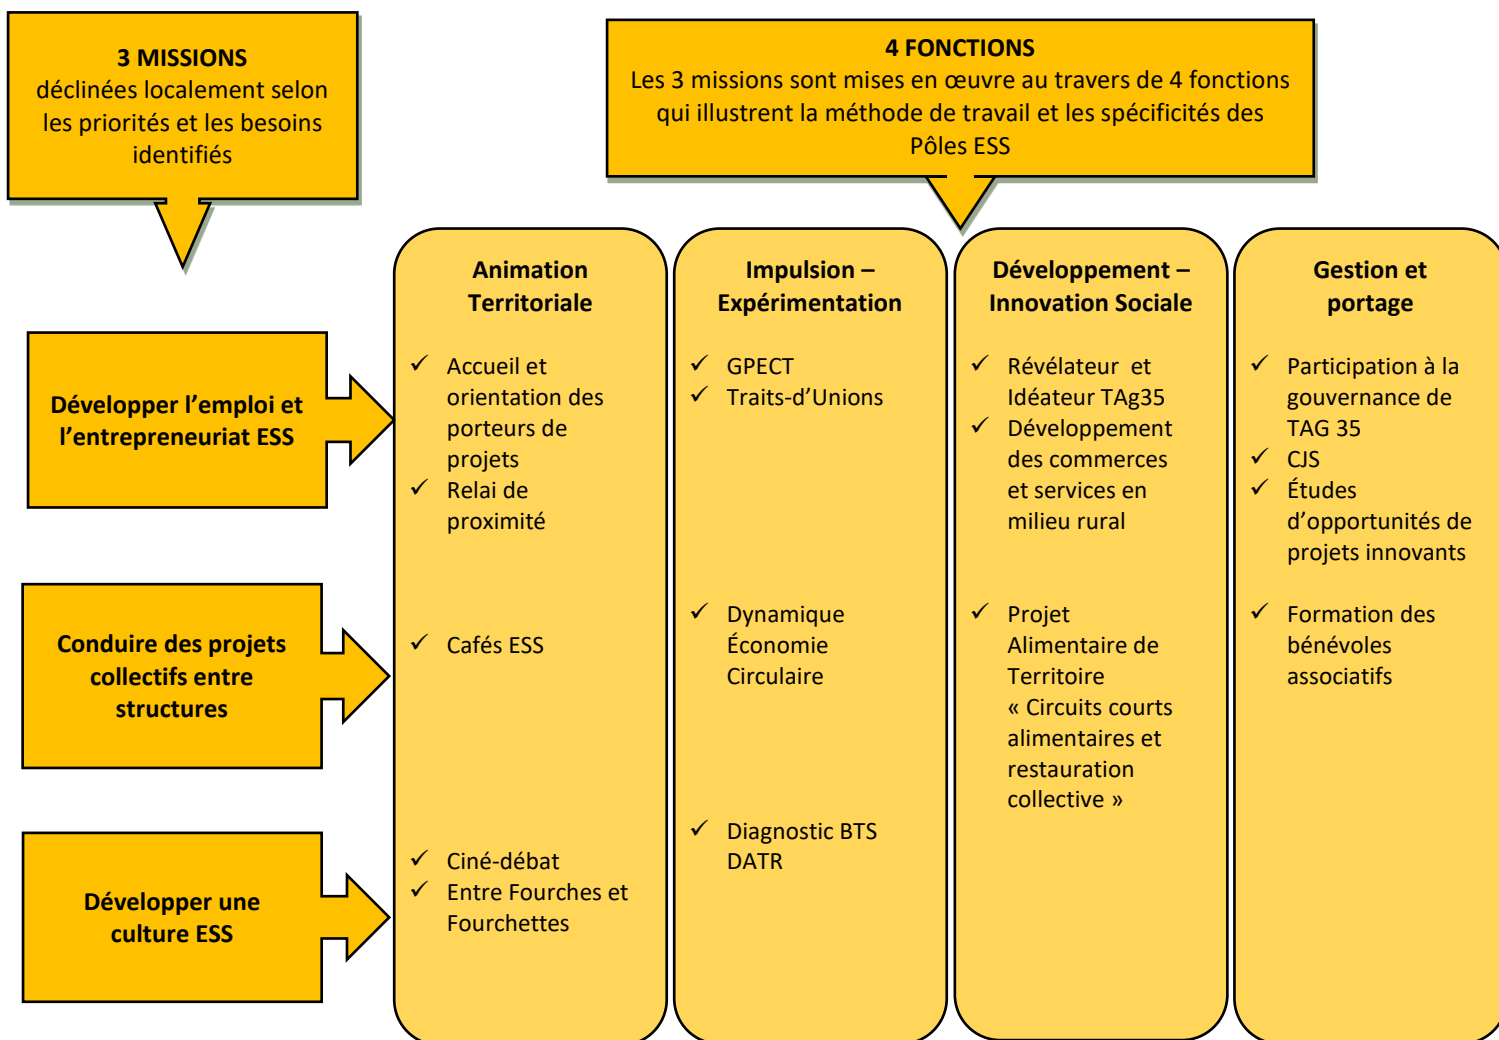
3 MISSIONS
déclinées localement selon les priorités et les besoins identifiés

4 FONCTIONS
Les 3 missions sont mises en œuvre au travers de 4 fonctions qui illustrent la méthode de travail et les spécificités des Pôles ESS

Développer l'emploi et l'entrepreneuriat ESS

Conduire des projets collectifs entre structures

Développer une culture ESS

Animation Territoriale

✓ Accueil et orientation des porteurs de projets
✓ Relai de proximité

✓ Cafés ESS

✓ Ciné-débat
✓ Entre Fourches et Fourchettes

Impulsion – Expérimentation

✓ GPECT
✓ Traits-d'Unions

✓ Dynamique Économie Circulaire

✓ Diagnostic BTS DATR

Développement – Innovation Sociale

✓ Révélateur et Idéateur TAg35
✓ Développement des commerces et services en milieu rural

✓ Projet Alimentaire de Territoire « Circuits courts alimentaires et restauration collective »

Gestion et portage

✓ Participation à la gouvernance de TAG 35
✓ CJS
✓ Études d'opportunités de projets innovants

✓ Formation des bénévoles associatifs